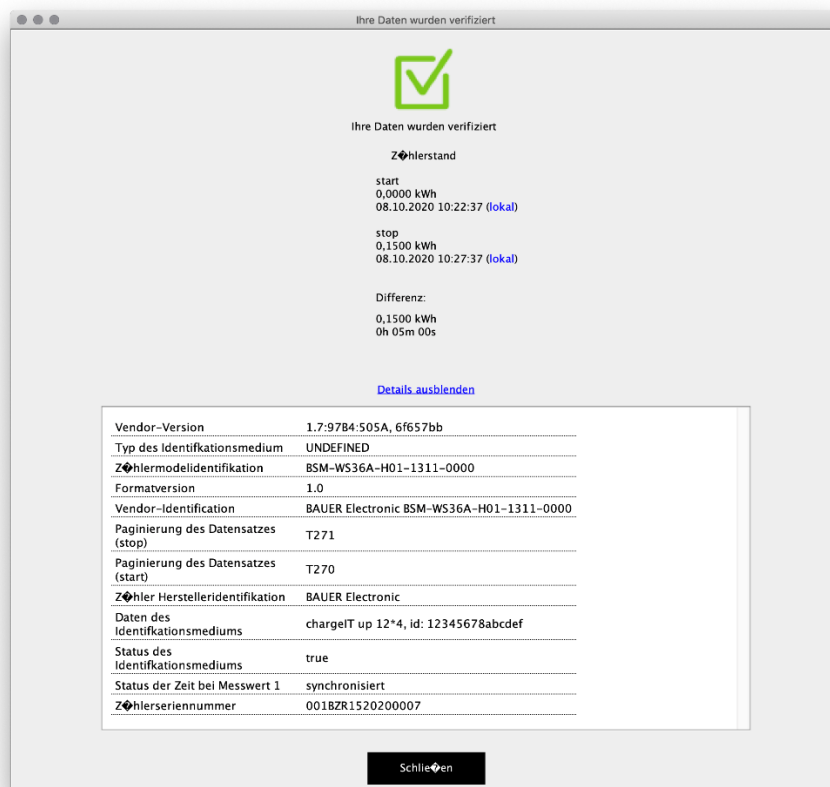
Ihre Daten wurden verifiziert

Ihre Daten wurden verifiziert

Z�hlerstand

start
0,0000 kWh
08.10.2020 10:22:37 (lokal)

stop
0,1500 kWh
08.10.2020 10:27:37 (lokal)

Differenz:

0,1500 kWh
0h 05m 00s

Details ausblenden

| | |
|---|---|
| Vendor-Version | 1.7:97B4:505A, 6f657bb |
| Typ des Identifikationsmedium | UNDEFINED |
| Z�hlermodelidentifikation | BSM-WS36A-H01-1311-0000 |
| Formatversion | 1.0 |
| Vendor-Identification | BAUER Electronic BSM-WS36A-H01-1311-0000 |
| Paginierung des Datensatzes (stop) | T271 |
| Paginierung des Datensatzes (start) | T270 |
| Z�hler Herstelleridentifikation | BAUER Electronic |
| Daten des Identifikationsmediums | chargeIT up 12*4, id: 12345678abcdef |
| Status des Identifikationsmediums | true |
| Status der Zeit bei Messwert 1 | synchronisiert |
| Z�hlerseriennummer | 001BZR1520200007 |

Schlie�en